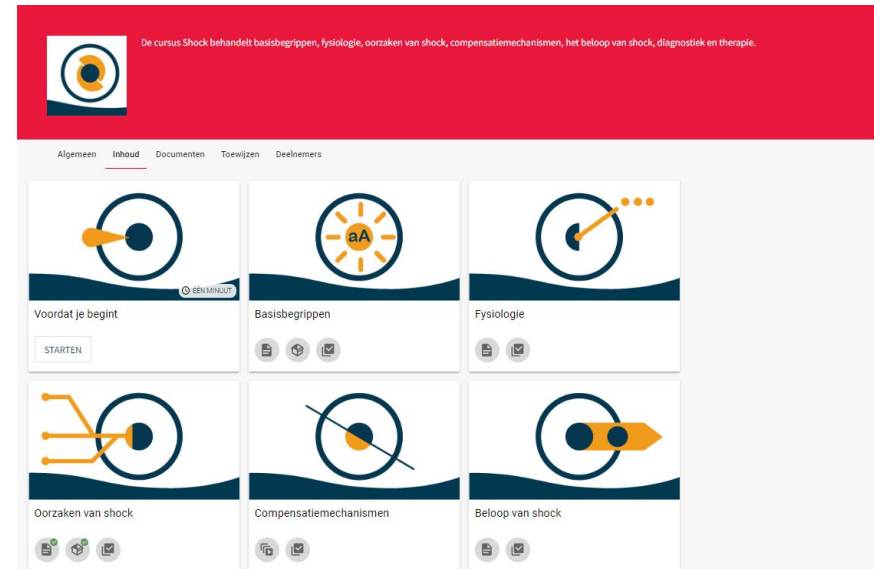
De cursus Shock behandelt basisbegrippen, fysiologie, oorzaken van shock, compensatiemechanismen, het beloop van shock, diagnostiek en therapie.

Algemeen Inhoud Documenten Toewijzen Deelnemers

ÉÉN MINUUT

Voordat je begint

STARTEN

aA

Basisbegrippen

Fysiologie

Oorzaken van shock

Compensatiemechanismen

Beloop van shock